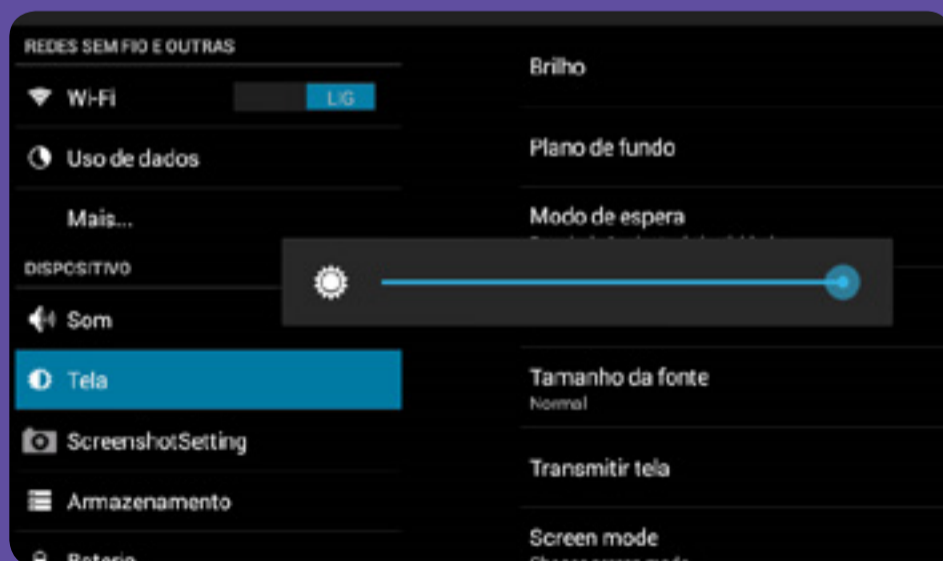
REDES SEM FIO E OUTRAS

Wi-Fi

LIG

Uso de dados

Mais...

DISPOSITIVO

Som

Tela

ScreenshotSetting

Armazenamento

Bateria

Brilho

Plano de fundo

Modo de espera

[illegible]

Tamanho da fonte

Normal

Transmitir tela

Screen mode

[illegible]